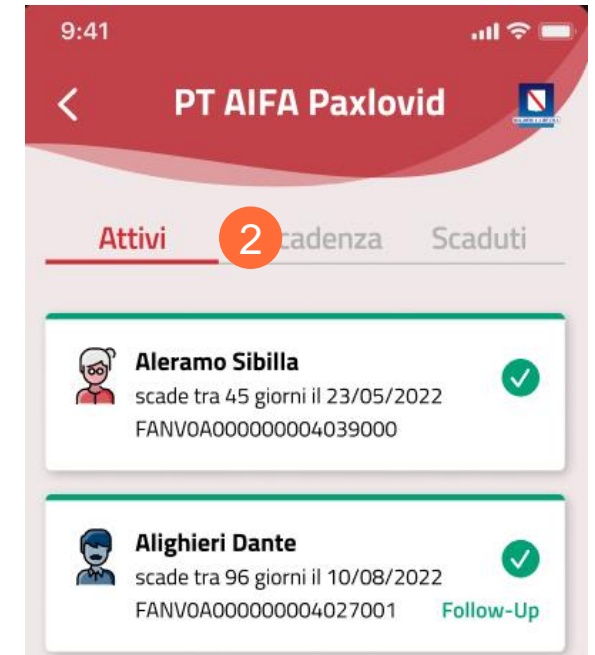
9:41

PT AIFA Paxlovid

Attivi 2 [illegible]cadenza Scaduti

Aleramo Sibilla
scade tra 45 giorni il 23/05/2022
FANV0A000000004039000

Alighieri Dante
scade tra 96 giorni il 10/08/2022
FANV0A000000004027001
Follow-Up